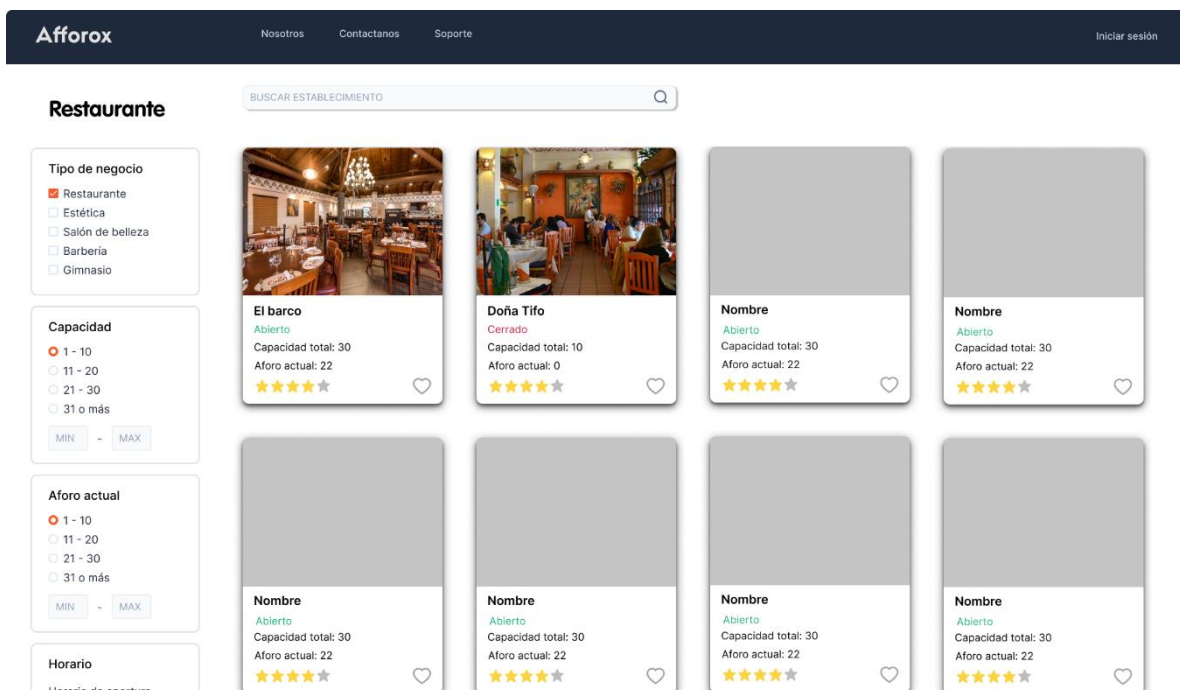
Afforox

Nosotros Contactanos Soporte

Iniciar sesión

Restaurante

BUSCAR ESTABLECIMIENTO

Tipo de negocio
Restaurante
Estética
Salón de belleza
Barbería
Gimnasio

Capacidad
1 - 10
11 - 20
21 - 30
31 o más
MIN - MAX

Aforo actual
1 - 10
11 - 20
21 - 30
31 o más
MIN - MAX

Horario
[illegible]

El barco
Abierto
Capacidad total: 30
Aforo actual: 22

Doña Tifo
Cerrado
Capacidad total: 10
Aforo actual: 0

Nombre
Abierto
Capacidad total: 30
Aforo actual: 22

Nombre
Abierto
Capacidad total: 30
Aforo actual: 22

Nombre
Abierto
Capacidad total: 30
Aforo actual: 22

Nombre
Abierto
Capacidad total: 30
Aforo actual: 22

Nombre
Abierto
Capacidad total: 30
Aforo actual: 22

Nombre
Abierto
Capacidad total: 30
Aforo actual: 22